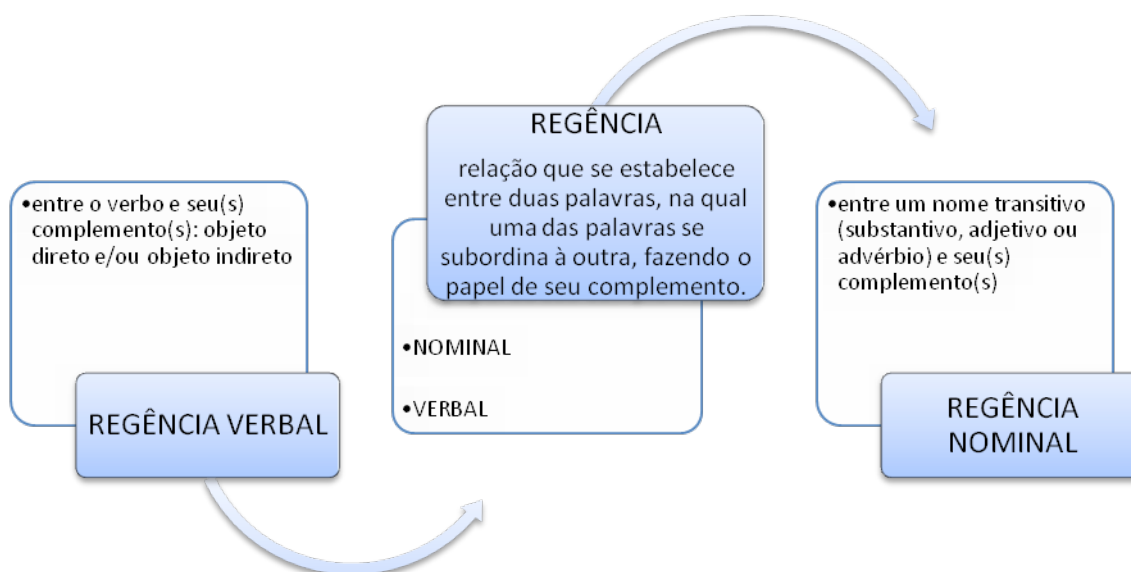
•entre o verbo e seu(s) complemento(s): objeto direto e/ou objeto indireto

REGÊNCIA VERBAL

REGÊNCIA

relação que se estabelece entre duas palavras, na qual uma das palavras se subordina à outra, fazendo o papel de seu complemento.

•NOMINAL

•VERBAL

•entre um nome transitivo (substantivo, adjetivo ou advérbio) e seu(s) complemento(s)

REGÊNCIA NOMINAL